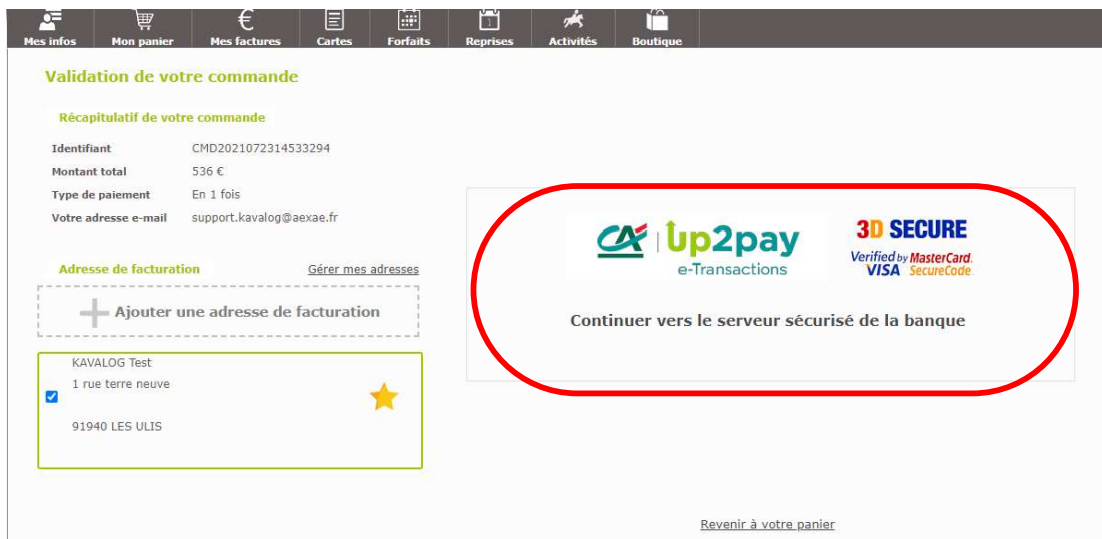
Mes infos | Mon panier | Mes factures | Cartes | Forfaits | Reprises | Activités | Boutique

Validation de votre commande

Récapitulatif de votre commande

| | |
|---|---|
| Identifiant | CMD2021072314533294 |
| Montant total | 536 € |
| Type de paiement | En 1 fois |
| Votre adresse e-mail | support.kavalog@aexae.fr |

Adresse de facturation

Gérer mes adresses

Ajouter une adresse de facturation

KAVALOG Test
1 rue terre neuve

91940 LES ULIS

CA Up2pay e-Transactions

3D SECURE
Verified by VISA MasterCard. SecureCode

Continuer vers le serveur sécurisé de la banque

Revenir à votre panier